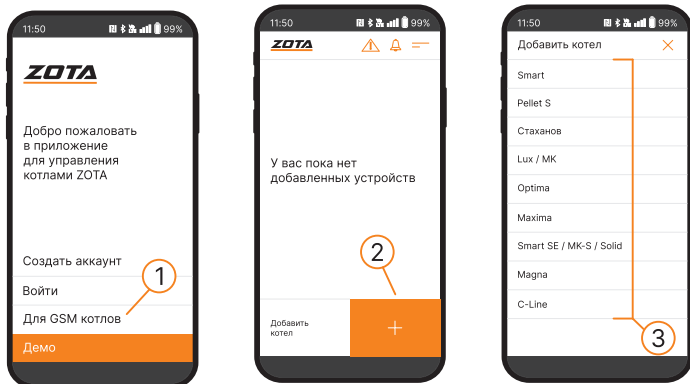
11:50 99%

ZOTA

Добро пожаловать в приложение для управления котлами ZOTA

Создать аккаунт

Войти

Для GSM котлов

Демо

1

11:50 99%

ZOTA

У вас пока нет добавленных устройств

2

Добавить котел

+

11:50 99%

Добавить котел

Smart

Pellet S

Стаханов

Lux / MK

Optima

Maxima

Smart SE / MK-S / Solid

Magna

C-Line

3